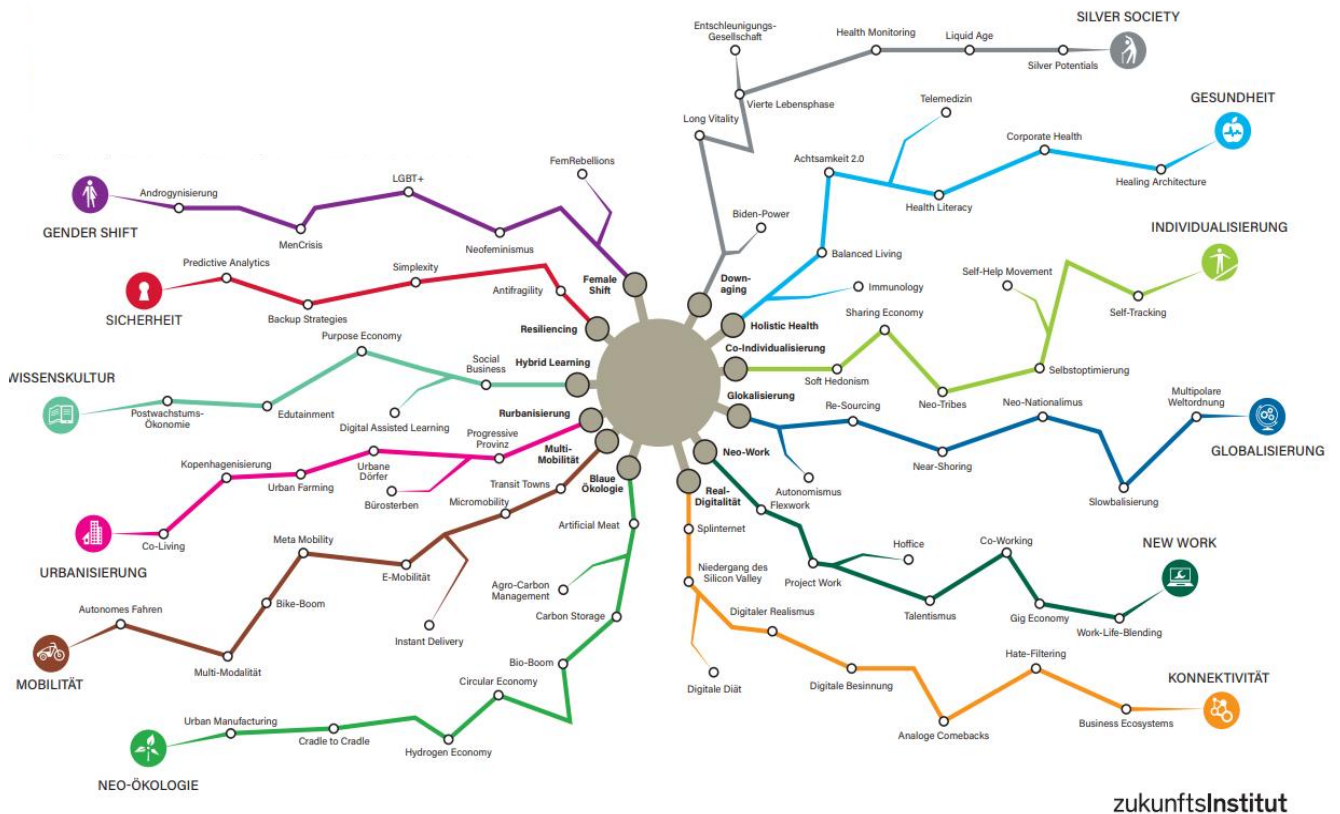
SILVER SOCIETY
Entschleunigungs-Gesellschaft
Health Monitoring
Liquid Age
Silver Potentials
Vierte Lebensphase
Long Vitality
Biden-Power
Down-aging

GESUNDHEIT
Telemedizin
Corporate Health
Achtsamkeit 2.0
Healing Architecture
Health Literacy
Balanced Living
Immunology
Holistic Health

INDIVIDUALISIERUNG
Self-Help Movement
Self-Tracking
Sharing Economy
Co-Individualisierung
Soft Hedonism
Neo-Tribes
Selbstoptimierung

GLOBALISIERUNG
Glokalisierung
Re-Sourcing
Neo-Nationalimus
Multipolare Weltordnung
Near-Shoring
Slowbalisierung
Autonomismus
Neo-Work

NEW WORK
Flexwork
Hoffice
Co-Working
Project Work
Talentismus
Gig Economy
Work-Life-Blending

KONNEKTIVITÄT
Real-Digitalität
Splinternet
Niedergang des Silicon Valley
Digitaler Realismus
Digitale Diät
Digitale Besinnung
Hate-Filtering
Analoge Comebacks
Business Ecosystems

NEO-ÖKOLOGIE
Blaue Ökologie
Artificial Meat
Agro-Carbon Management
Carbon Storage
Bio-Boom
Circular Economy
Urban Manufacturing
Cradle to Cradle
Hydrogen Economy

MOBILITÄT
Multi-Mobilität
Transit Towns
Micromobility
Meta Mobility
E-Mobilität
Bike-Boom
Autonomes Fahren
Multi-Modalität
Instant Delivery

URBANISIERUNG
Rurbanisierung
Progressive Provinz
Kopenhagenisierung
Urbane Dörfer
Urban Farming
Bürosterben
Co-Living

WISSENSKULTUR
Hybrid Learning
Purpose Economy
Social Business
Postwachstums-Ökonomie
Edutainment
Digital Assisted Learning

SICHERHEIT
Resiliencing
Predictive Analytics
Simplexity
Antifragility
Backup Strategies

GENDER SHIFT
Female Shift
FemRebellions
LGBT+
Androgynisierung
MenCrisis
Neofeminismus

zukunftsInstitut